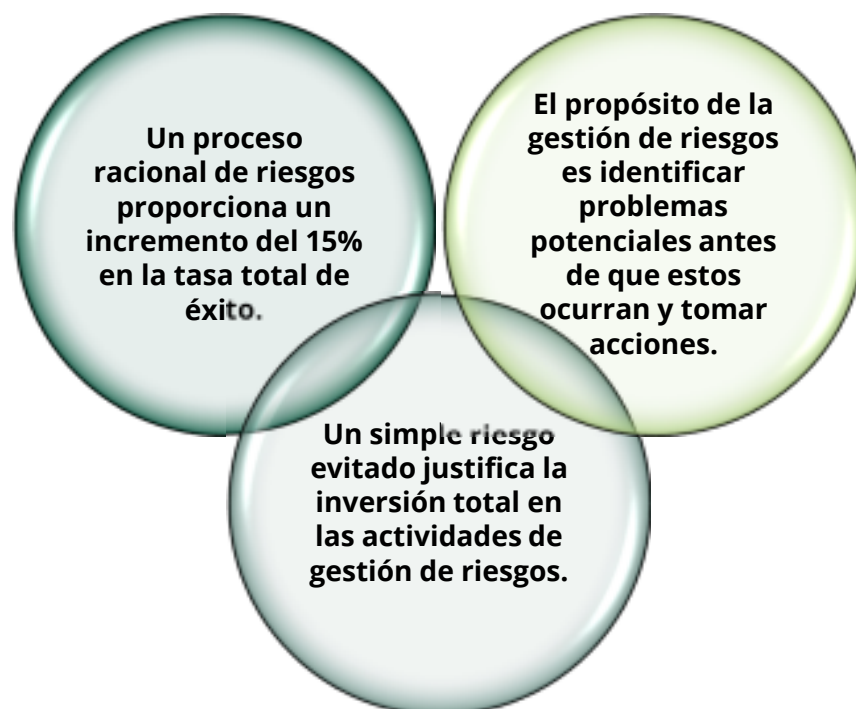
Un proceso racional de riesgos proporciona un incremento del 15% en la tasa total de éxito.

El propósito de la gestión de riesgos es identificar problemas potenciales antes de que estos ocurran y tomar acciones.

Un simple riesgo evitado justifica la inversión total en las actividades de gestión de riesgos.